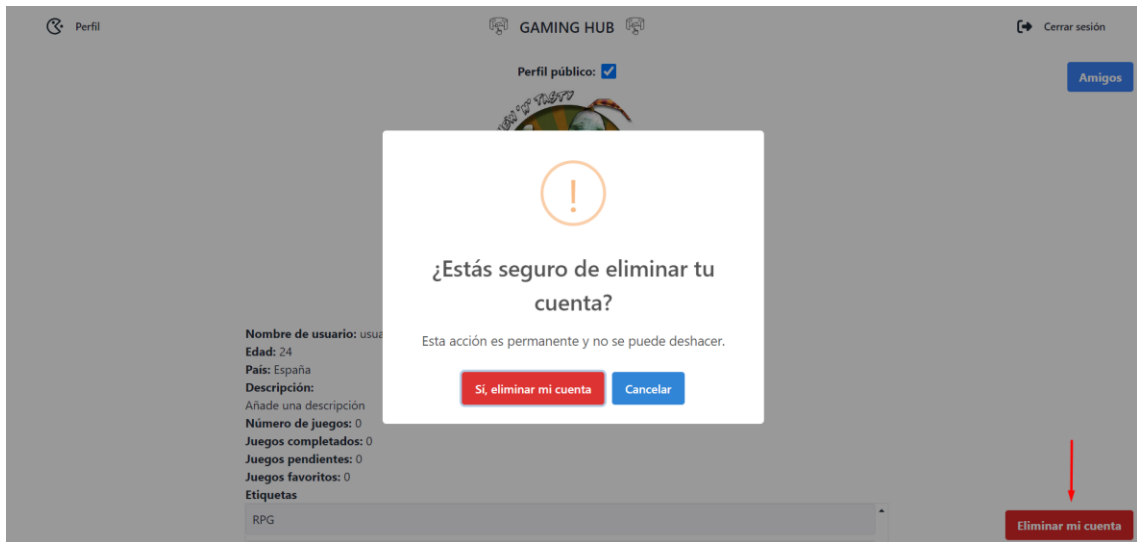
Perfil

GAMING HUB

Cerrar sesión

Perfil público:

Amigos

¡

¿Estás seguro de eliminar tu cuenta?

Esta acción es permanente y no se puede deshacer.

Sí, eliminar mi cuenta

Cancelar

Nombre de usuario: usua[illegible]
Edad: 24
País: España
Descripción:
Añade una descripción
Número de juegos: 0
Juegos completados: 0
Juegos pendientes: 0
Juegos favoritos: 0
Etiquetas

RPG

Eliminar mi cuenta